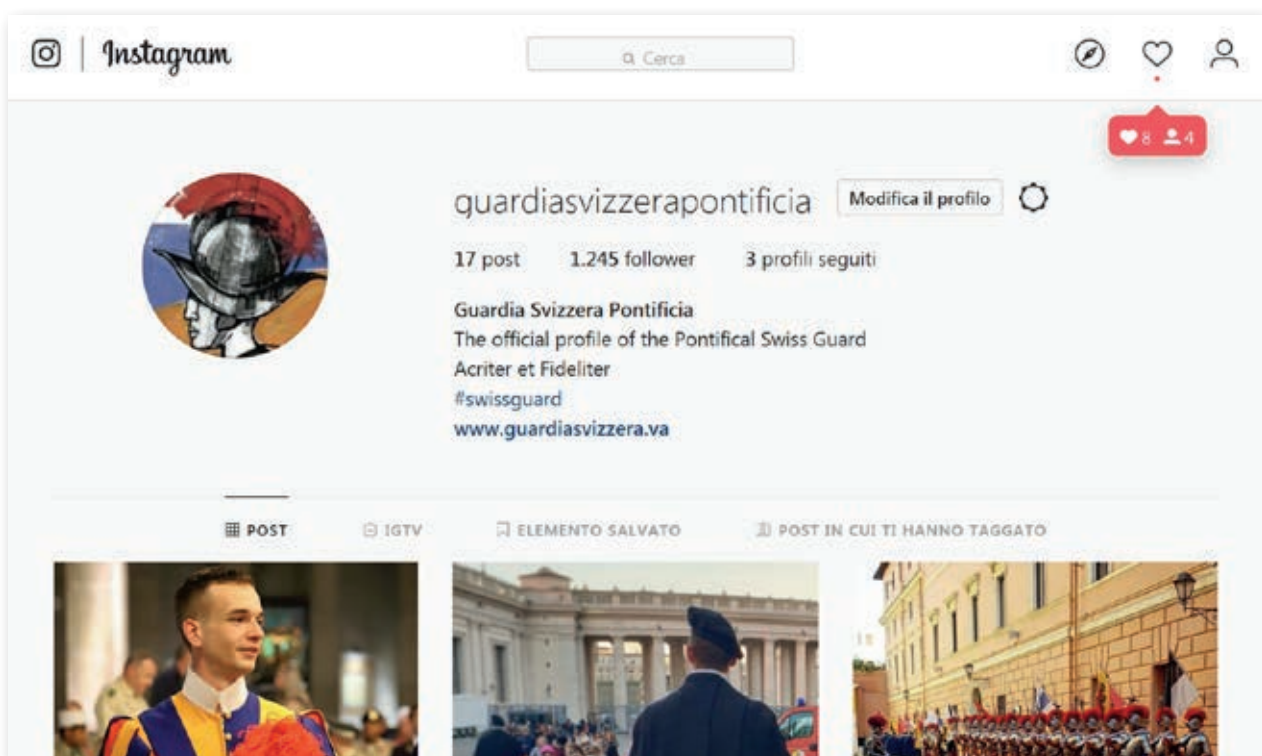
Instagram

Cerca

8 4

guardiasvizzerapontificia Modifica il profilo

17 post 1.245 follower 3 profili seguiti

Guardia Svizzera Pontificia
The official profile of the Pontifical Swiss Guard
Acriter et Fideliter
#swissguard
www.guardiasvizzera.va

POST IGTV ELEMENTO SALVATO POST IN CUI TI HANNO TAGGATO